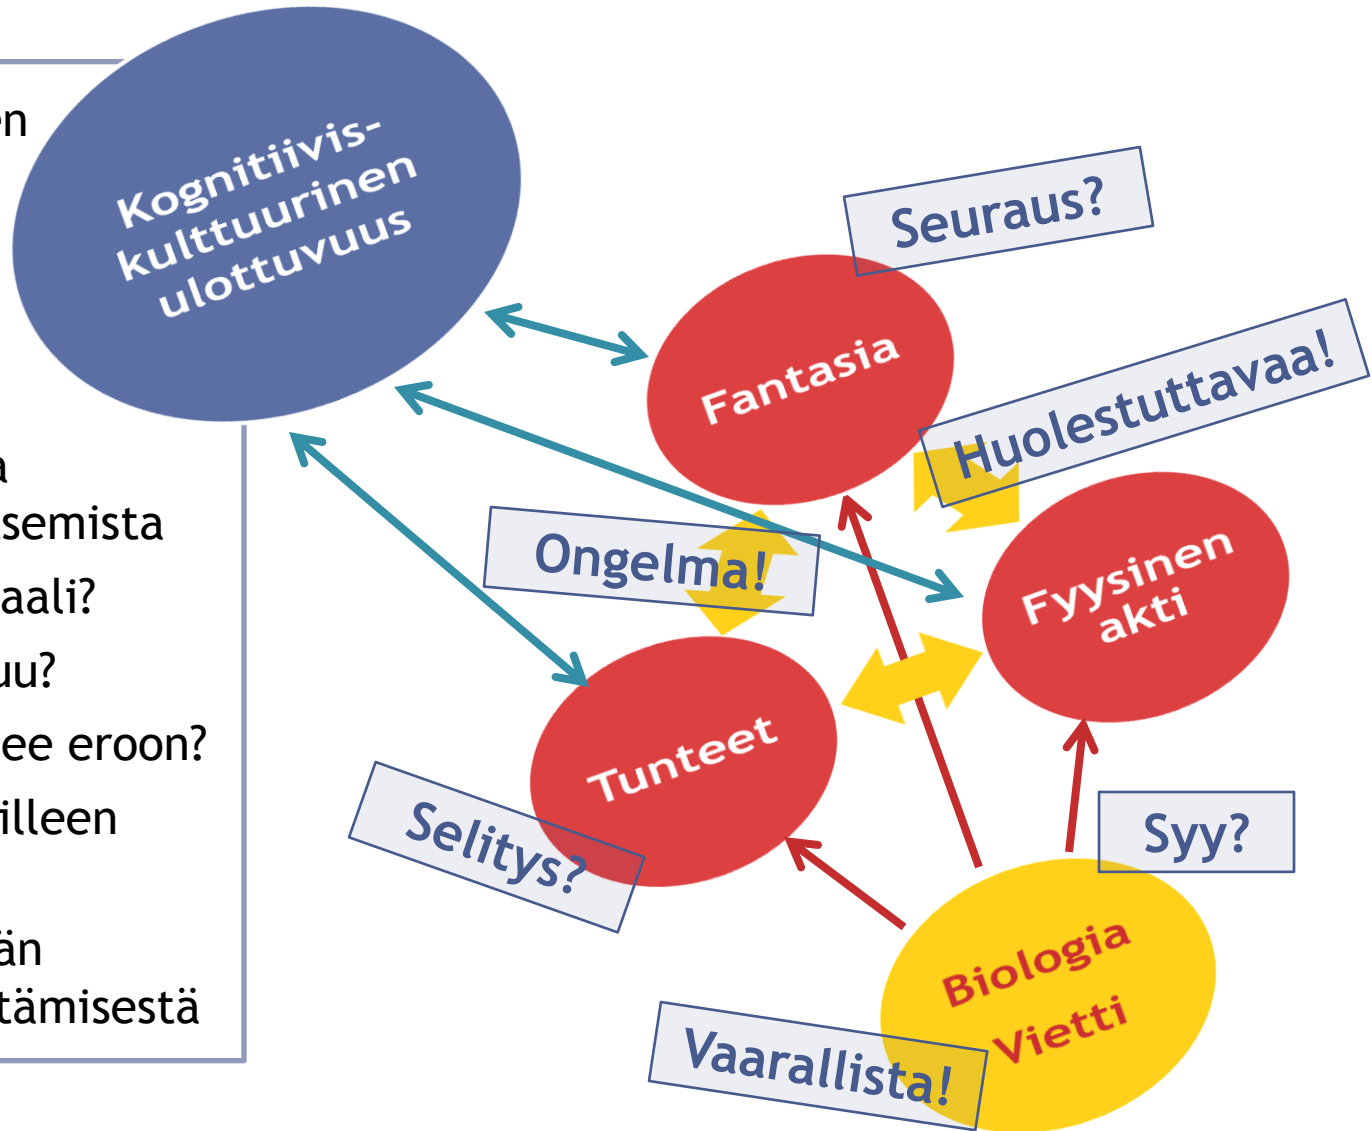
n

a
semista
aali?
uu?
ee eroon?
illeen

än
tämisestä

Kognitiivis-kulttuurinen ulottuvuus

Seuraus?

Fantasia

Huolestuttavaa!

Ongelma!

Fyysinen akti

Tunteet

Selitys?

Syy?

Biologia
Vietti

Vaarallista!